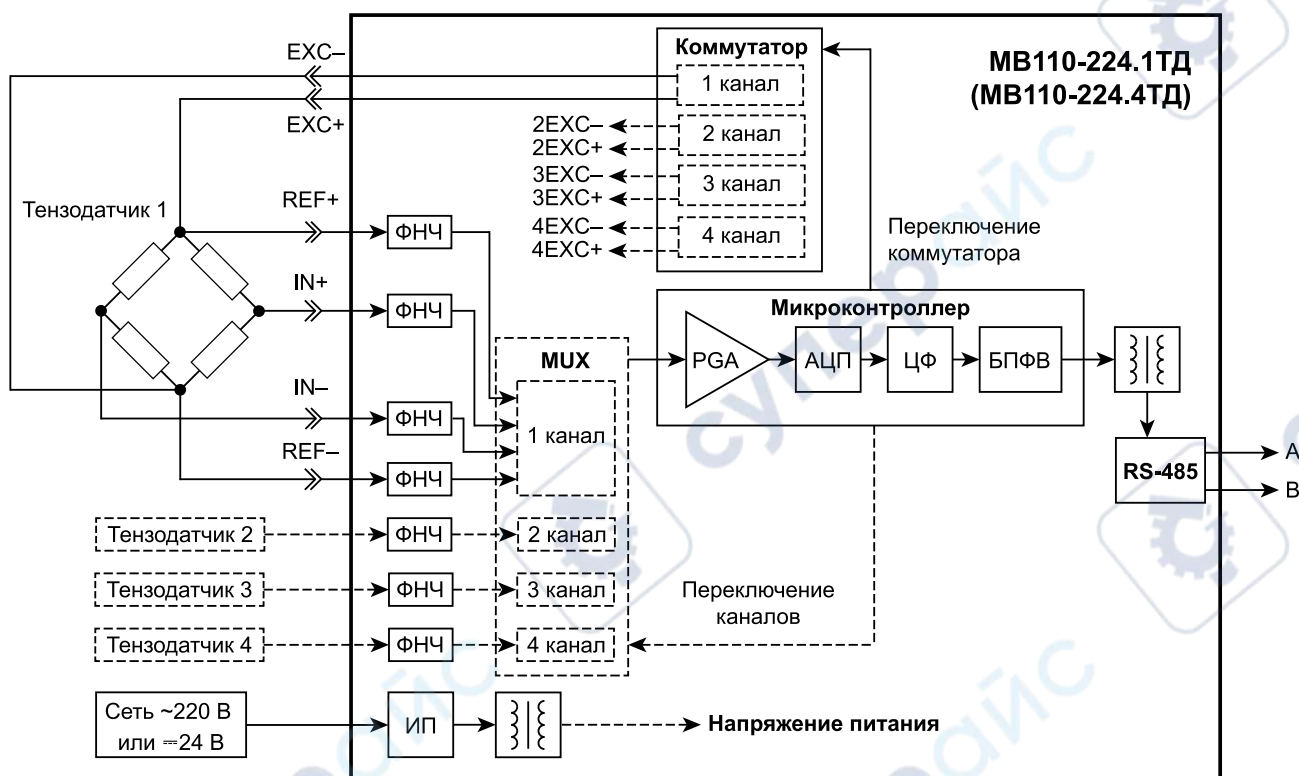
МВ110-224.1ТД
(МВ110-224.4ТД)

Коммутатор
1 канал
2 канал
3 канал
4 канал

EXC–
EXC+
2EXC–
2EXC+
3EXC–
3EXC+
4EXC–
4EXC+

Тензодатчик 1
REF+
IN+
IN–
REF–

ФНЧ
ФНЧ
ФНЧ
ФНЧ

Переключение коммутатора

Микроконтроллер
PGA
АЦП
ЦФ
БПФВ

MUX
1 канал
2 канал
3 канал
4 канал

RS-485
A
B

Тензодатчик 2
Тензодатчик 3
Тензодатчик 4
ФНЧ
ФНЧ
ФНЧ

Переключение каналов

Сеть ~220 В или ⎓24 В
ИП
Напряжение питания